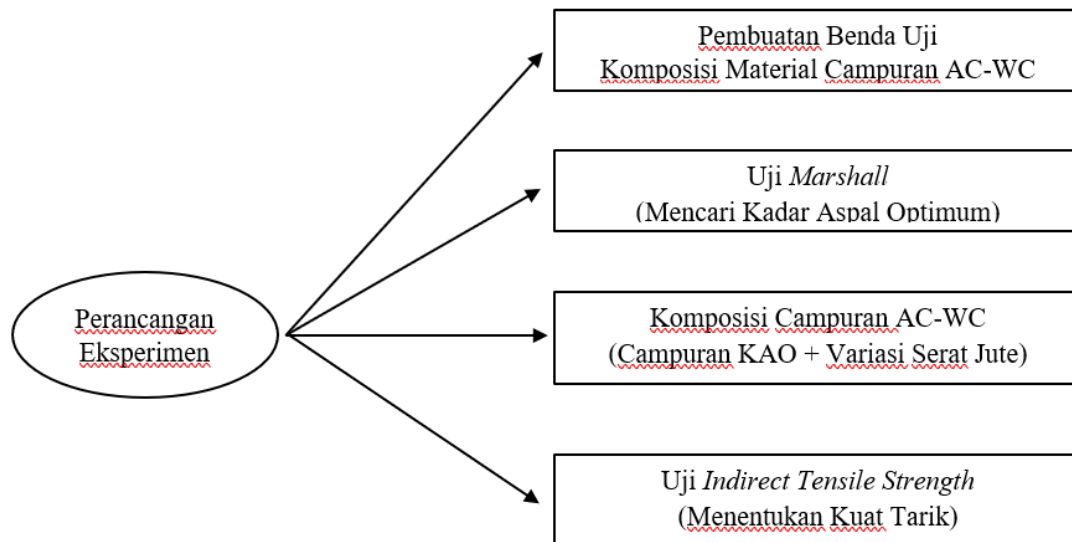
Perancangan Eksperimen

Pembuatan Benda Uji
Komposisi Material Campuran AC-WC

Uji *Marshall*
(Mencari Kadar Aspal Optimum)

Komposisi Campuran AC-WC
(Campuran KAO + Variasi Serat Jute)

Uji *Indirect Tensile Strength*
(Menentukan Kuat Tarik)